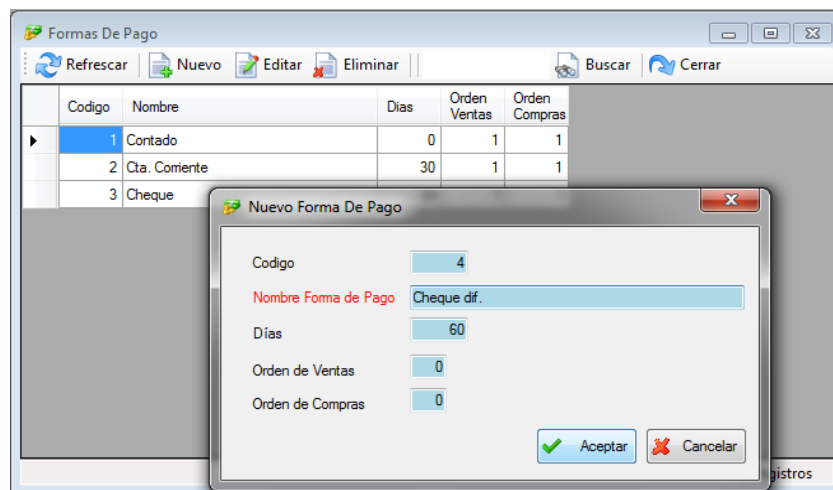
Formas De Pago

Refrescar Nuevo Editar Eliminar Buscar Cerrar

| | Codigo | Nombre | Dias | Orden Ventas | Orden Compras |
|---|---|---|---|---|---|
| ▶ | 1 | Contado | 0 | 1 | 1 |
| | 2 | Cta. Corriente | 30 | 1 | 1 |
| | 3 | Cheque | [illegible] | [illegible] | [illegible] |

Nuevo Forma De Pago

Codigo 4

Nombre Forma de Pago Cheque dif.

Días 60

Orden de Ventas 0

Orden de Compras 0

Aceptar Cancelar

gistros